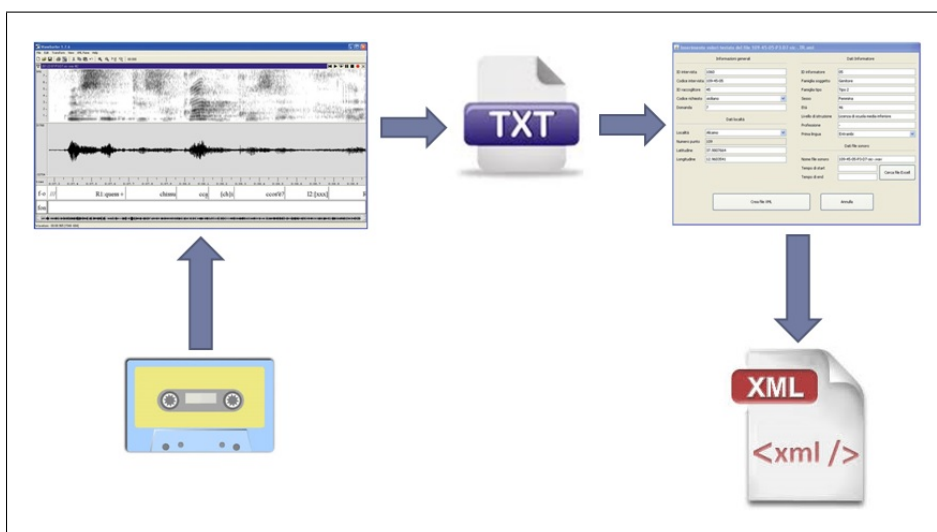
TXT

XML

<xml />

Informazioni generali

Dati informatore

ID intervista

Codice intervista

ID raccoglitore

Codice network

Domanda

Dati località

Località

Numero punto

Latitudine

Longitudine

ID informatore

Famiglia soggetto

Partecipa

Sesso

Età

Livello d'istruzione

Professione

Prima lingua

Dati file sonoro

Nome file sonoro

Tempo di start

Tempo di end

Cerca file/Esegui

Crea file XML

Annulla

chiana

ccu

[ch]i

cconti?

I2 [xxx]

I1 quant.+